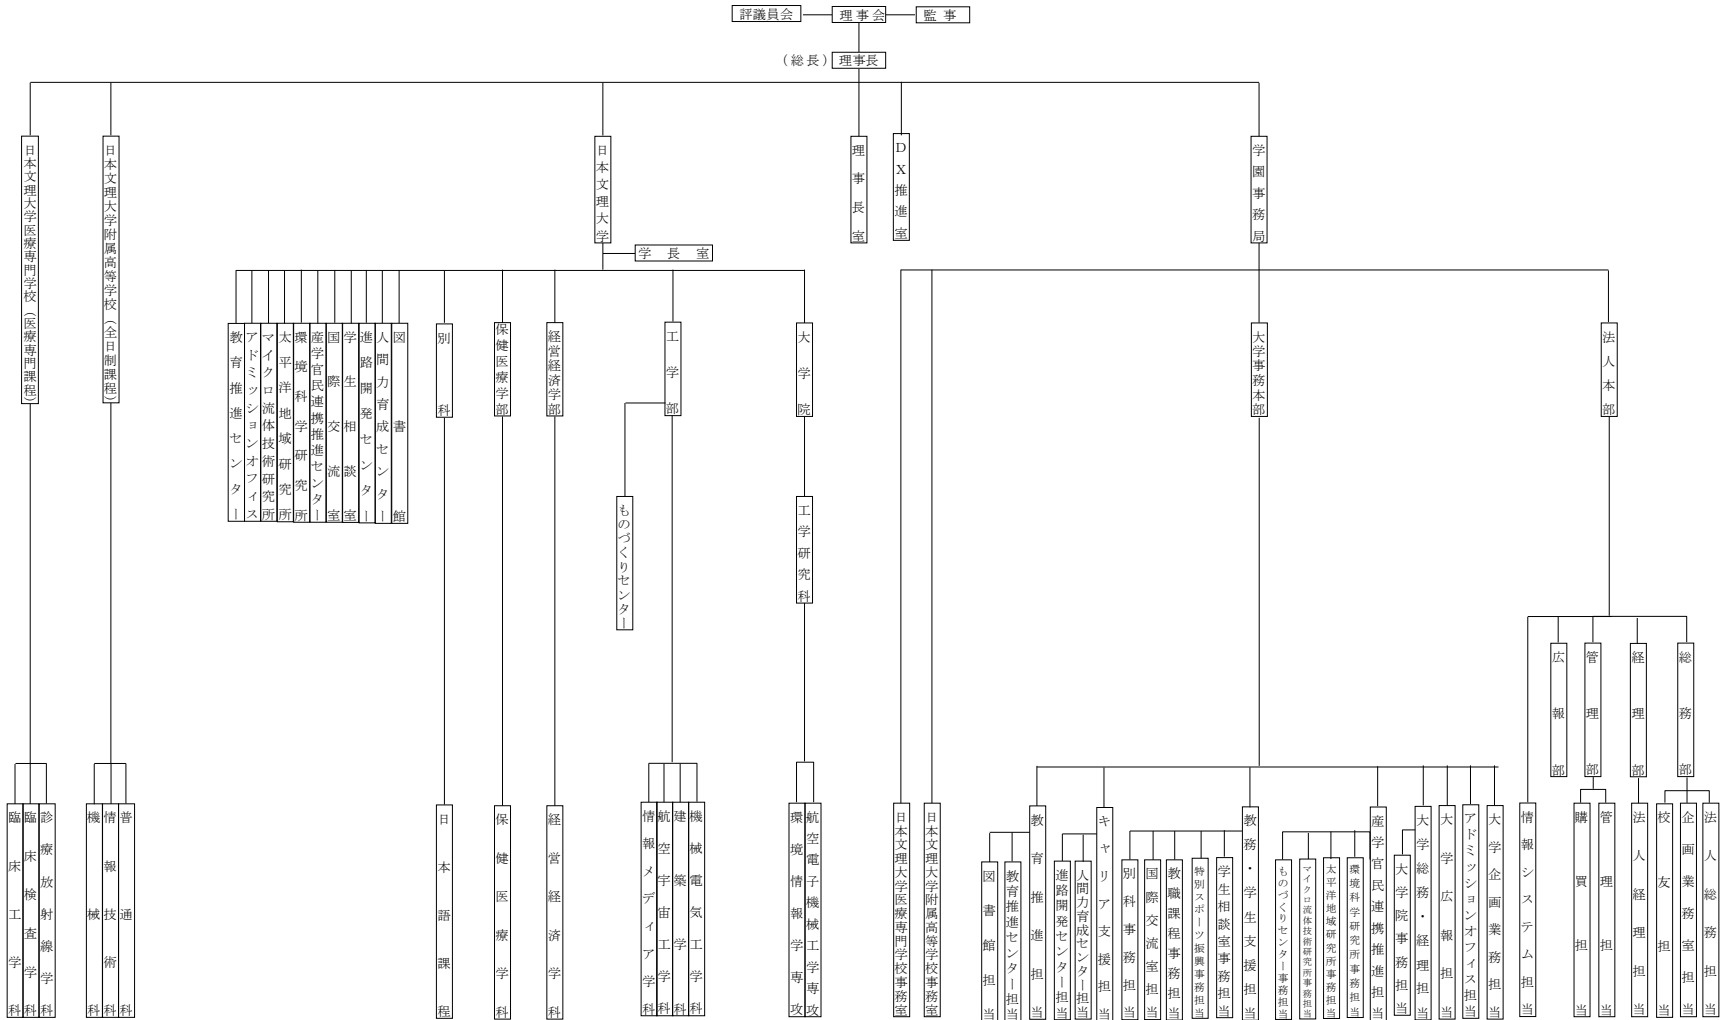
評議員会
理事会
監事
（総長）理事長

日本文理大学医療専門学校（医療専門課程）
臨床工学科
臨床検査学科
診療放射線学科

日本文理大学附属高等学校（全日制課程）
機械科
情報技術科
普通科

日本文理大学
学長室
教育推進センター
アドミッションオフィス
マイクロ流体技術研究所
太平洋地域研究所
環境科学研究所
産学官民連携推進センター
国際交流室
学生相談室
進路開発センター
人間力育成センター
図書館
別科
日本語課程
保健医療学部
保健医療学科
経営経済学部
経営経済学科
工学部
ものづくりセンター
情報メディア学科
航空宇宙工学科
建築学科
機械電気工学科
大学院
工学研究科
環境情報学専攻
航空電子機械工学専攻

理事長室
DX推進室

学園事務局
日本文理大学医療専門学校事務室
日本文理大学附属高等学校事務室
大学事務本部
図書館担当
教育推進センター担当
教育推進担当
進路開発センター担当
人間力育成センター担当
キャリア支援担当
別科事務担当
国際交流室担当
教職課程事務担当
特別スポーツ振興事務担当
学生相談室事務担当
教務・学生支援担当
ものづくりセンター事務担当
マイクロ流体技術研究所事務担当
太平洋地域研究所事務担当
環境科学研究所事務担当
産学官民連携推進担当
大学院事務担当
大学総務・経理担当
大学広報担当
アドミッションオフィス担当
大学企画業務担当
法人本部
情報システム担当
広報部
管理部
購買担当
管理担当
経理部
法人経理担当
総務部
校友担当
企画業務室担当
法人総務担当